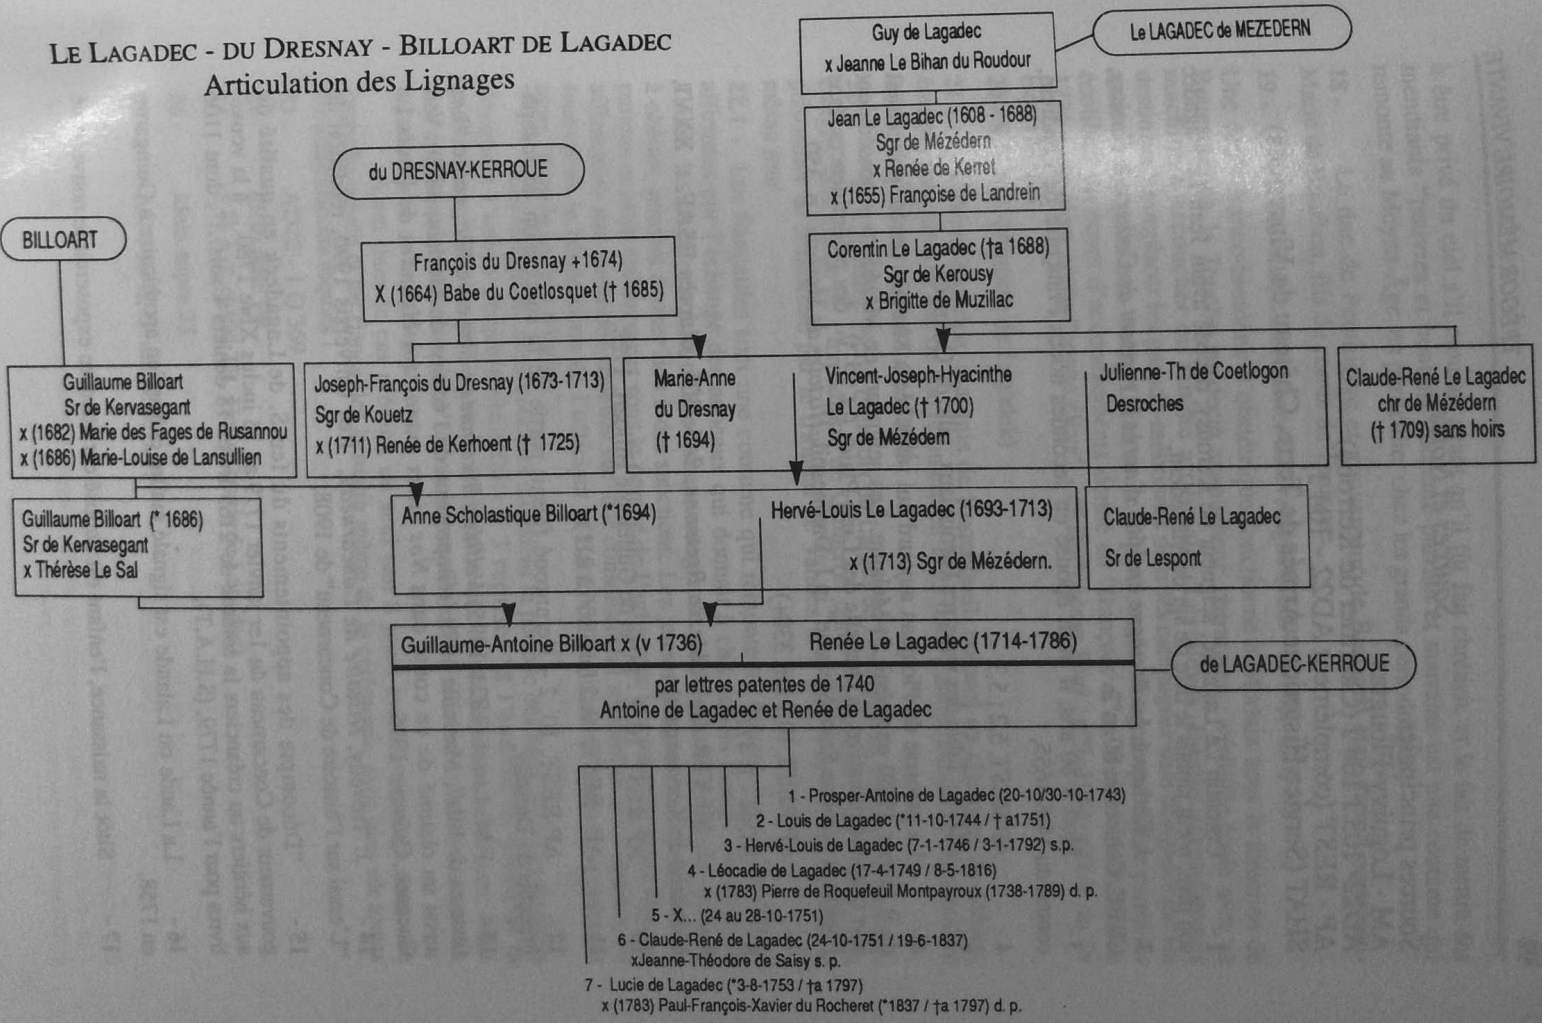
LE LAGADEC - DU DRESNAY - BILLOART DE LAGADEC
Articulation des Lignages

Guy de Lagadec
x Jeanne Le Bihan du Roudour

Le LAGADEC de MEZEDERN

Jean Le Lagadec (1608 - 1688)
Sgr de Mézédern
x Renée de Kerret
x (1655) Françoise de Landrein

du DRESNAY-KERROUE

BILLOART

François du Dresnay +1674)
X (1664) Babe du Coetlosquet († 1685)

Corentin Le Lagadec (†a 1688)
Sgr de Kerousy
x Brigitte de Muzillac

Guillaume Billoart
Sr de Kervasegant
x (1682) Marie des Fages de Rusannou
x (1686) Marie-Louise de Lansullien

Joseph-François du Dresnay (1673-1713)
Sgr de Kouetz
x (1711) Renée de Kerhoent († 1725)

Marie-Anne
du Dresnay
(† 1694)

Vincent-Joseph-Hyacinthe
Le Lagadec († 1700)
Sgr de Mézédem

Julienne-Th de Coetlogon
Desroches

Claude-René Le Lagadec
chr de Mézédern
(† 1709) sans hoirs

Guillaume Billoart (* 1686)
Sr de Kervasegant
x Thérèse Le Sal

Anne Scholastique Billoart (*1694)

Hervé-Louis Le Lagadec (1693-1713)
x (1713) Sgr de Mézédern.

Claude-René Le Lagadec
Sr de Lespont

Guillaume-Antoine Billoart x (v 1736)

Renée Le Lagadec (1714-1786)

de LAGADEC-KERROUE

par lettres patentes de 1740
Antoine de Lagadec et Renée de Lagadec

1 - Prosper-Antoine de Lagadec (20-10/30-10-1743)
2 - Louis de Lagadec (*11-10-1744 / † a1751)
3 - Hervé-Louis de Lagadec (7-1-1746 / 3-1-1792) s.p.
4 - Léocadie de Lagadec (17-4-1749 / 8-5-1816)
x (1783) Pierre de Roquefeuil Montpayroux (1738-1789) d. p.
5 - X... (24 au 28-10-1751)
6 - Claude-René de Lagadec (24-10-1751 / 19-6-1837)
xJeanne-Théodore de Saisy s. p.
7 - Lucie de Lagadec (*3-8-1753 / †a 1797)
x (1783) Paul-François-Xavier du Rocheret (*1837 / †a 1797) d. p.